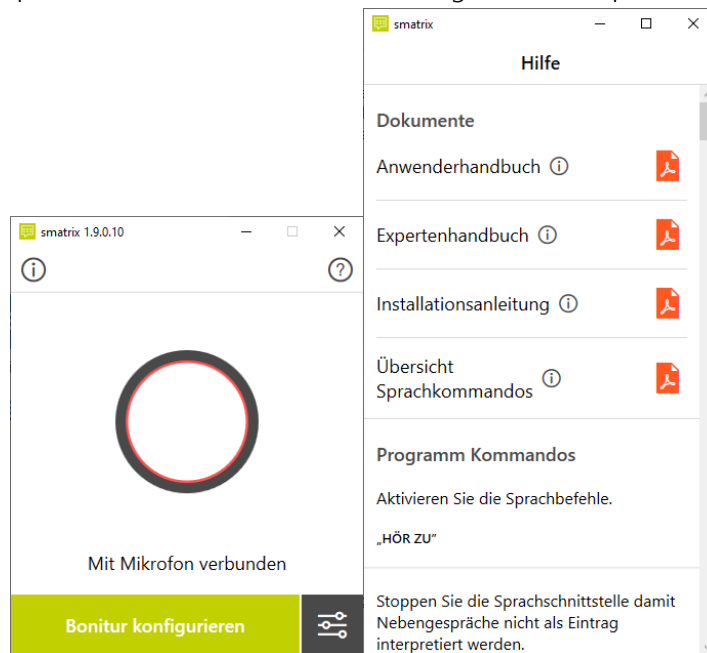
smatrix 1.9.0.10

Mit Mikrofon verbunden

Bonitur konfigurieren

smatrix

Hilfe

Dokumente

Anwenderhandbuch

Expertenhandbuch

Installationsanleitung

Übersicht Sprachkommandos

Programm Kommandos

Aktivieren Sie die Sprachbefehle.

„HÖR ZU"

Stoppen Sie die Sprachschnittstelle damit Nebengespräche nicht als Eintrag interpretiert werden.